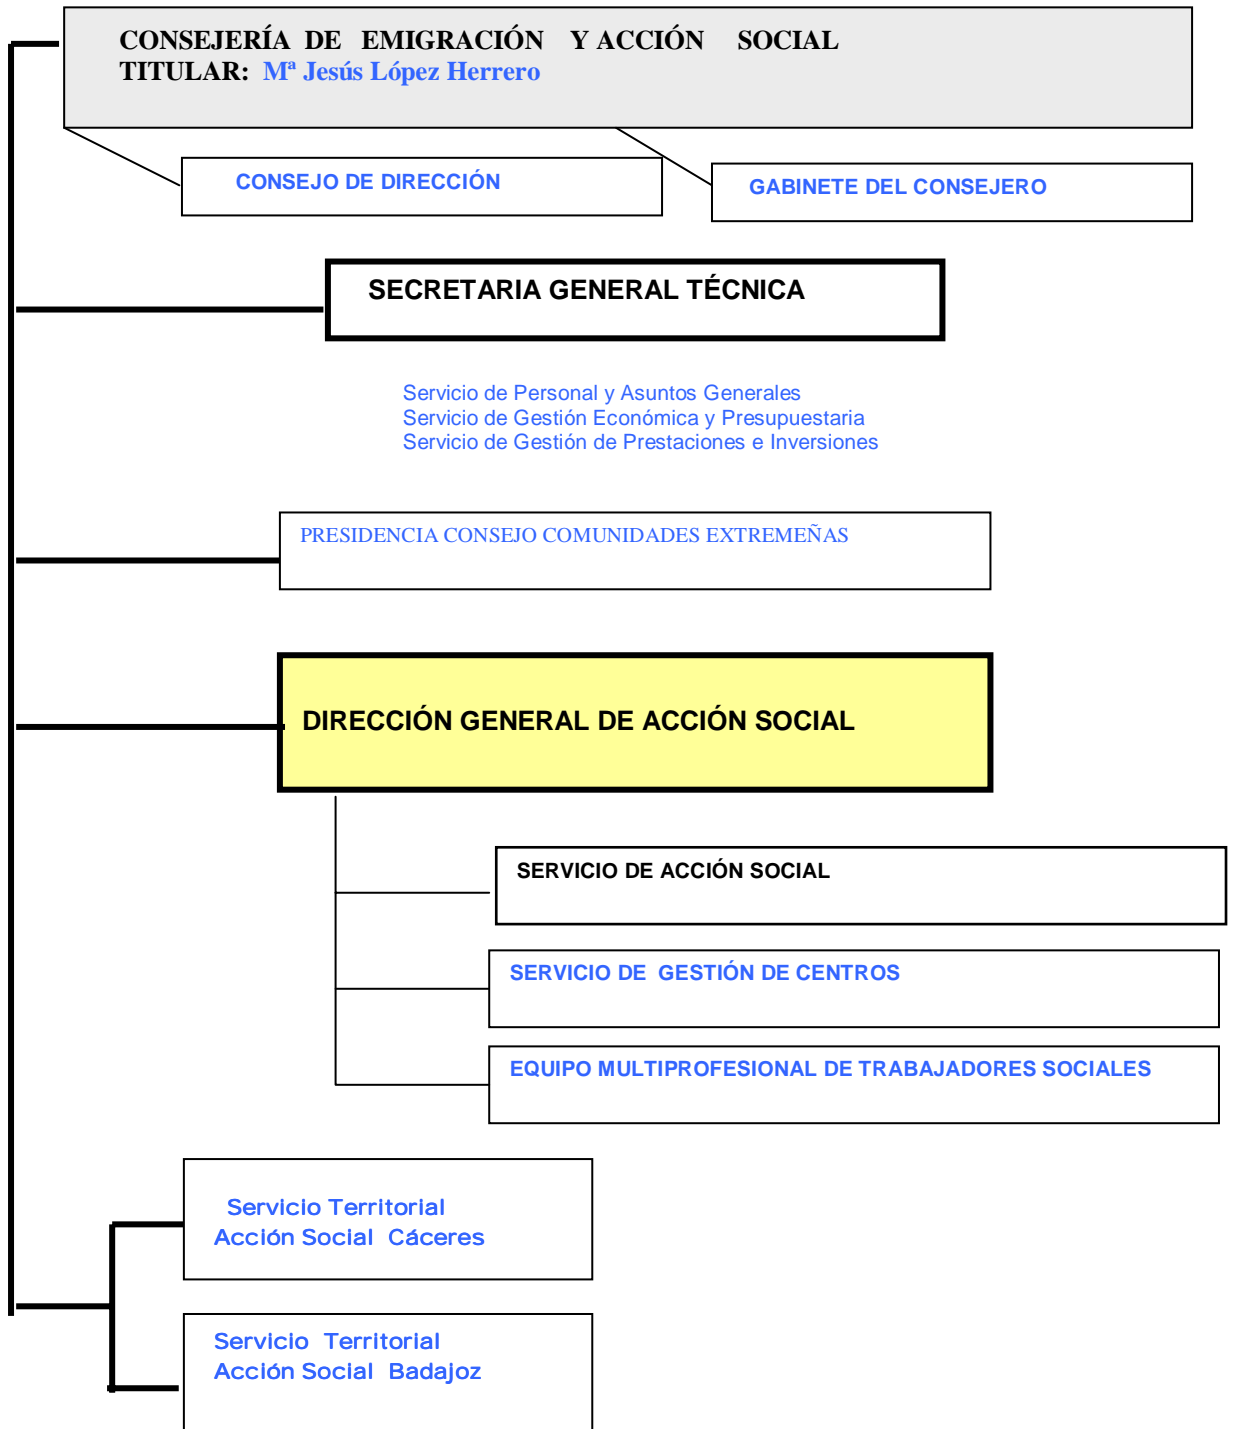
CONSEJERÍA DE EMIGRACIÓN Y ACCIÓN SOCIAL
TITULAR: Mª Jesús López Herrero

CONSEJO DE DIRECCIÓN

GABINETE DEL CONSEJERO

SECRETARIA GENERAL TÉCNICA

Servicio de Personal y Asuntos Generales
Servicio de Gestión Económica y Presupuestaria
Servicio de Gestión de Prestaciones e Inversiones

PRESIDENCIA CONSEJO COMUNIDADES EXTREMEÑAS

DIRECCIÓN GENERAL DE ACCIÓN SOCIAL

SERVICIO DE ACCIÓN SOCIAL

SERVICIO DE GESTIÓN DE CENTROS

EQUIPO MULTIPROFESIONAL DE TRABAJADORES SOCIALES

Servicio Territorial
Acción Social Cáceres

Servicio Territorial
Acción Social Badajoz